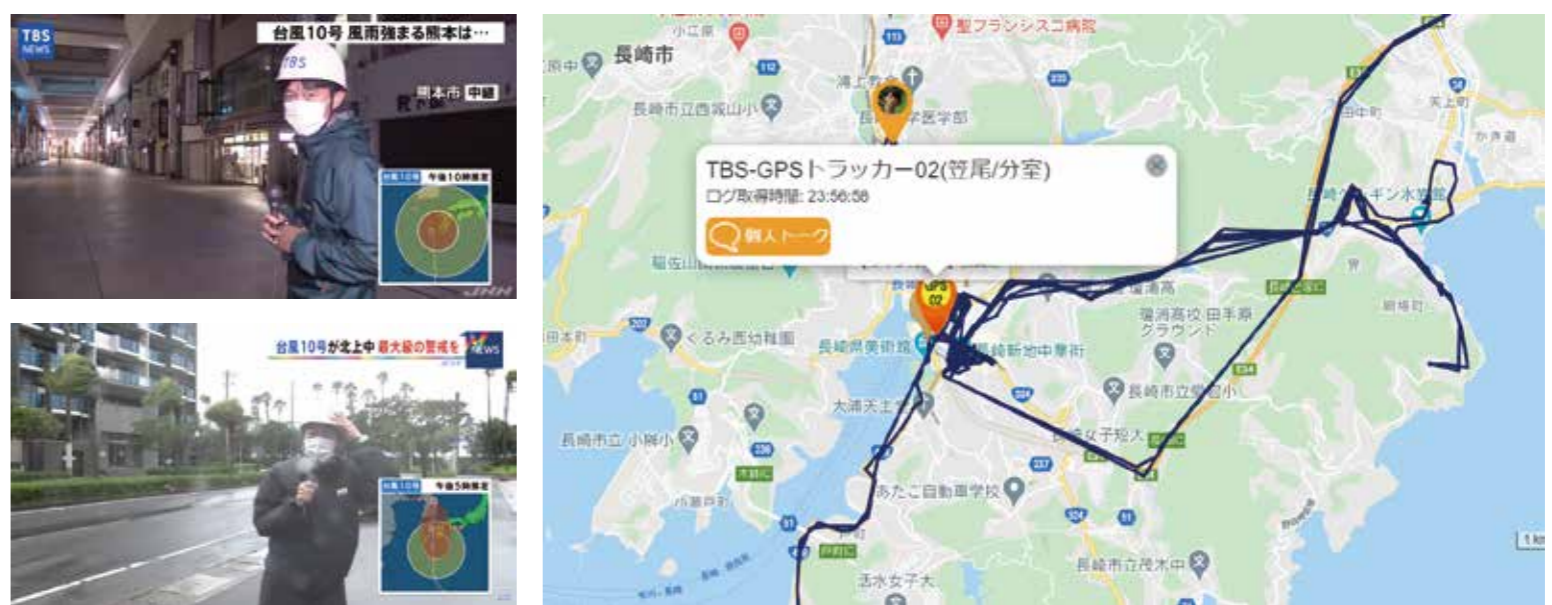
TBS NEWS

台風10号 風雨強まる熊本は…

TBS

熊本市 中継

台風10号 午後10時推定

JNN

台風10号が北上中 最大級の警戒を

NEWS

台風10号 午後5時推定

聖フランシスコ病院

長崎市

浦上天主堂

長崎大学医学部

長崎市立西城山小

TBS-GPSトラッカー02(笠尾/分室)

ログ取得時間: 23:56:58

個人トーク

稲佐山

GPS 02

くるみ西幼稚園

長崎県美術館

長崎新地中華街

大浦天主堂

長崎市立 小榊小

あたご自動車学校

活水女子大

長崎市立茂木中

長崎市立愛宕小

鶴鳴女子短大

長崎ペンギン水族館

田手原グラウンド

田中町

天上町

網場町

1 km